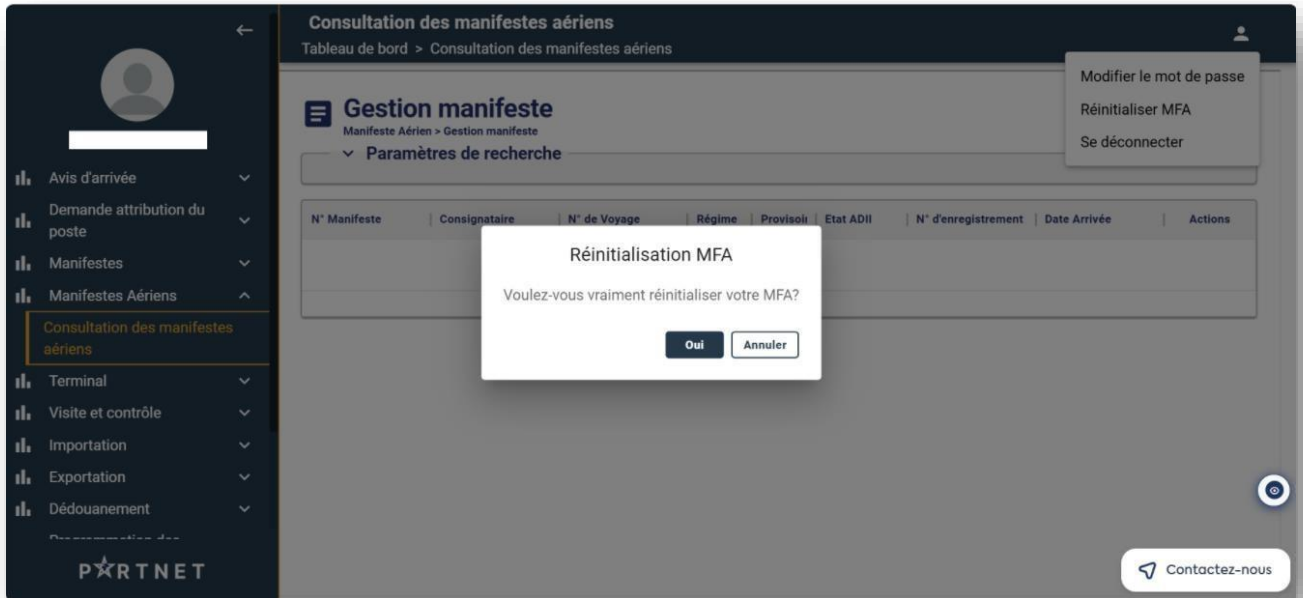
Consultation des manifestes aériens
Tableau de bord > Consultation des manifestes aériens

Modifier le mot de passe
Réinitialiser MFA
Se déconnecter

Avis d'arrivée
Demande attribution du poste
Manifestes
Manifestes Aériens
Consultation des manifestes aériens
Terminal
Visite et contrôle
Importation
Exportation
Dédouanement
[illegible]
PARTNET

Gestion manifeste
Manifeste Aérien > Gestion manifeste
Paramètres de recherche

| N° Manifeste | Consignataire | N° de Voyage | Régime | Provisoi | Etat ADII | N° d'enregistrement | Date Arrivée | Actions |
|---|---|---|---|---|---|---|---|---|

Réinitialisation MFA
Voulez-vous vraiment réinitialiser votre MFA?
Oui
Annuler

Contactez-nous